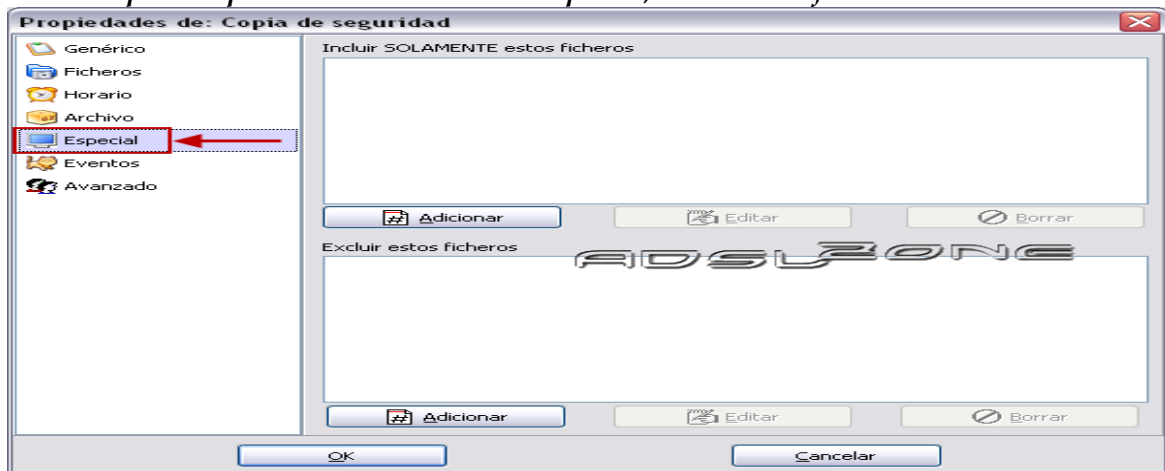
Propiedades de: Copia de seguridad

Genérico
Ficheros
Horario
Archivo
Especial
Eventos
Avanzado

Incluir SOLAMENTE estos ficheros

Adicionar
Editar
Borrar

Excluir estos ficheros

ADSLZONE

Adicionar
Editar
Borrar

OK
Cancelar